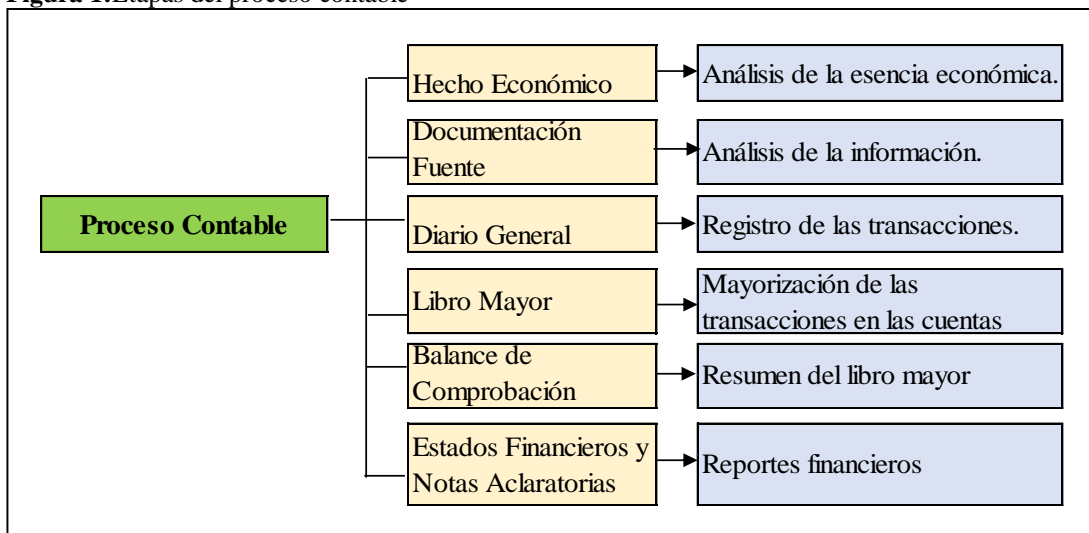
Figura 1.Etapas del proceso contable

Proceso Contable

Hecho Económico

Análisis de la esencia económica.

Documentación Fuente

Análisis de la información.

Diario General

Registro de las transacciones.

Libro Mayor

Mayorización de las transacciones en las cuentas

Balance de Comprobación

Resumen del libro mayor

Estados Financieros y Notas Aclaratorias

Reportes financieros